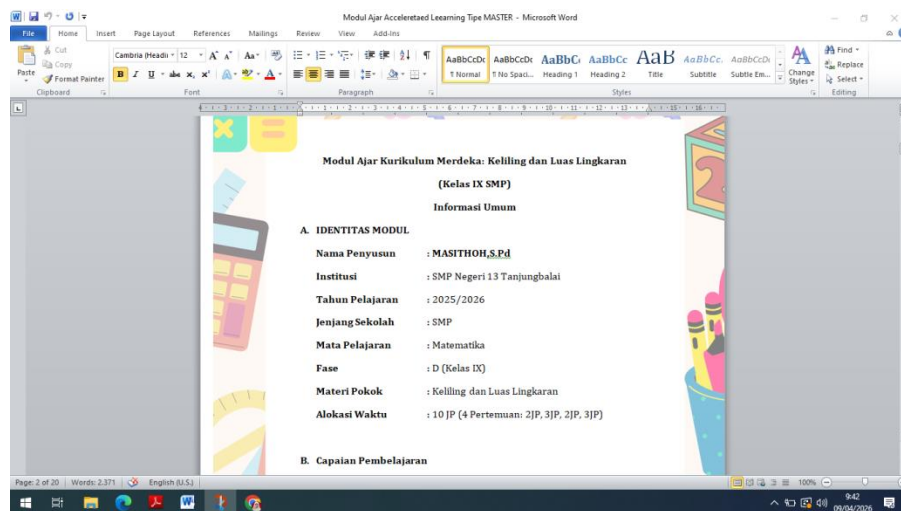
Modul Ajar Acceleretaed Leearning Tipe MASTER - Microsoft Word

File Home Insert Page Layout References Mailings Review View Add-Ins

Cut
Copy
Paste
Format Painter
Clipboard

Cambria (Headi | 12
Font

Paragraph

AaBbCcDc ¶ Normal
AaBbCcDc ¶ No Spaci...
AaBbC Heading 1
AaBbCc Heading 2
AaB Title
AaBbCc. Subtitle
AaBbCcD Subtle Em...
Change Styles
Styles

Find
Replace
Select
Editing

Modul Ajar Kurikulum Merdeka: Keliling dan Luas Lingkaran

(Kelas IX SMP)

Informasi Umum

A. IDENTITAS MODUL

| | |
|---|---|
| Nama Penyusun | : MASITHOH,S.Pd |
| Institusi | : SMP Negeri 13 Tanjungbalai |
| Tahun Pelajaran | : 2025/2026 |
| Jenjang Sekolah | : SMP |
| Mata Pelajaran | : Matematika |
| Fase | : D (Kelas IX) |
| Materi Pokok | : Keliling dan Luas Lingkaran |
| Alokasi Waktu | : 10 JP (4 Pertemuan: 2JP, 3JP, 2JP, 3JP) |

B. Capaian Pembelajaran

Page: 2 of 20 | Words: 2.371 | English (U.S.)

100%

9:42
09/04/2026